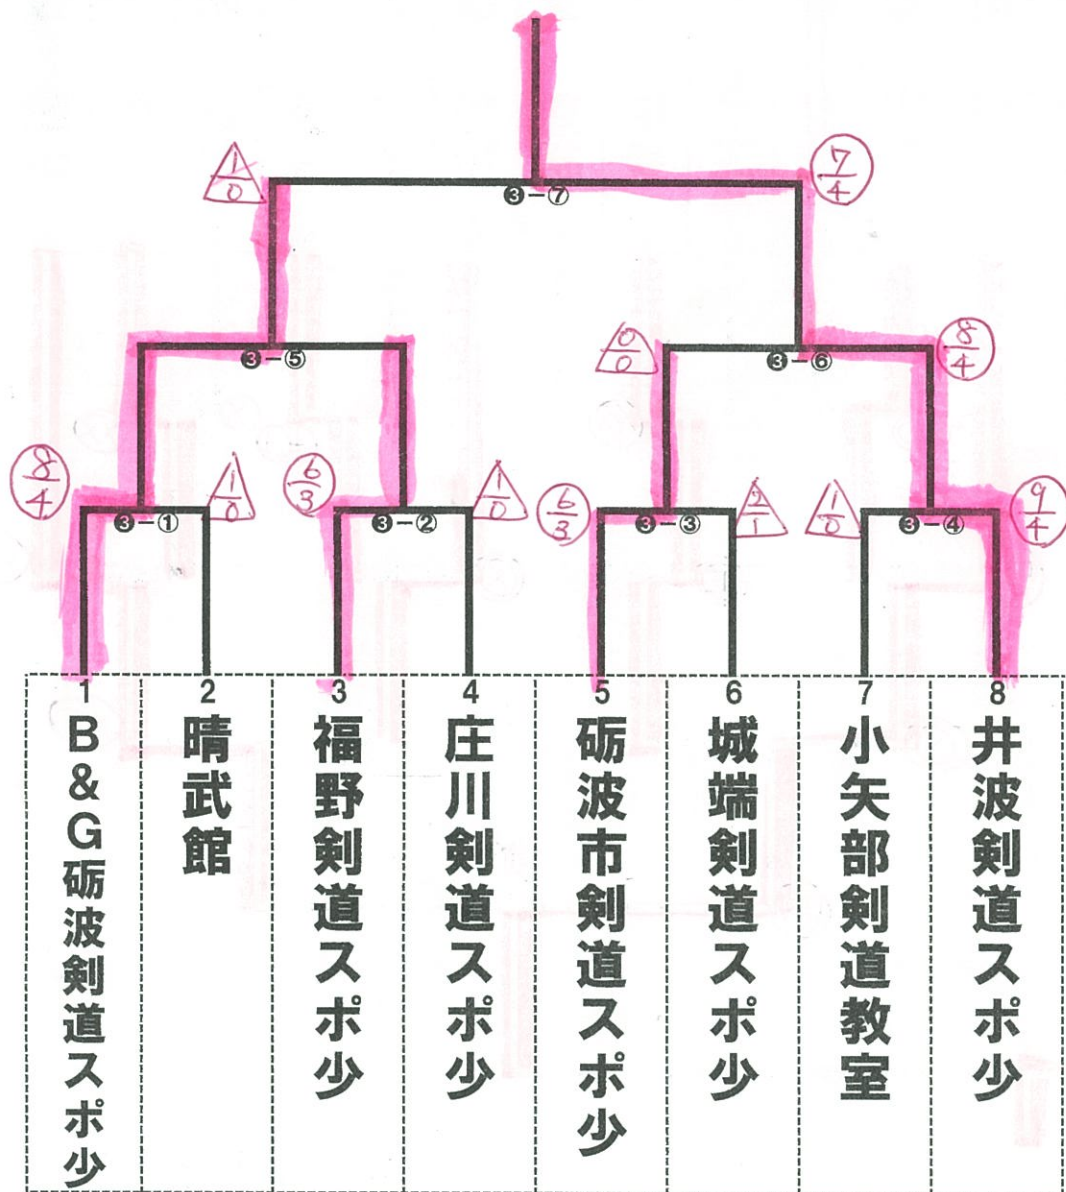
$\frac{1}{0}$
❸－⑦
$\frac{7}{4}$

❸－⑤
$\frac{0}{0}$
❸－⑥
$\frac{8}{4}$

$\frac{8}{4}$
❸－①
$\frac{1}{0}$
$\frac{6}{3}$
❸－②
$\frac{1}{0}$
$\frac{6}{3}$
❸－③
$\frac{2}{1}$
$\frac{1}{0}$
❸－④
$\frac{9}{4}$

| 1 | 2 | 3 | 4 | 5 | 6 | 7 | 8 |
|---|---|---|---|---|---|---|---|
| B&G砺波剣道スポ少 | 晴武館 | 福野剣道スポ少 | 庄川剣道スポ少 | 砺波市剣道スポ少 | 城端剣道スポ少 | 小矢部剣道教室 | 井波剣道スポ少 |